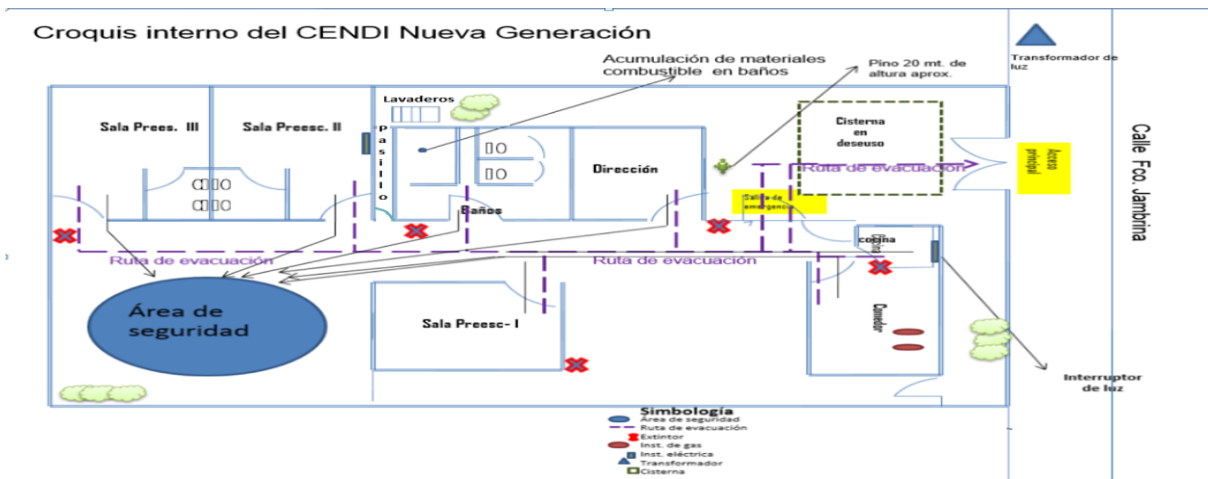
Croquis interno del CENDI Nueva Generación

Acumulación de materiales combustible en baños

Pino 20 mt. de altura aprox.

Transformador de luz

Calle Fco. Jambrina

Acceso principal

Lavaderos

Sala Prees. III

Sala Preesc. II

Pasillo

Cisterna en deseuso

Dirección

Baños

Salida de emergencia

Ruta de evacuación

cocina

Ruta de evacuación

Ruta de evacuación

Área de seguridad

Sala Preesc- I

Comedor

Interruptor de luz

Simbología
Área de seguridad
Ruta de evacuación
Extintor
Inst. de gas
Inst. eléctrica
Transformador
Cisterna